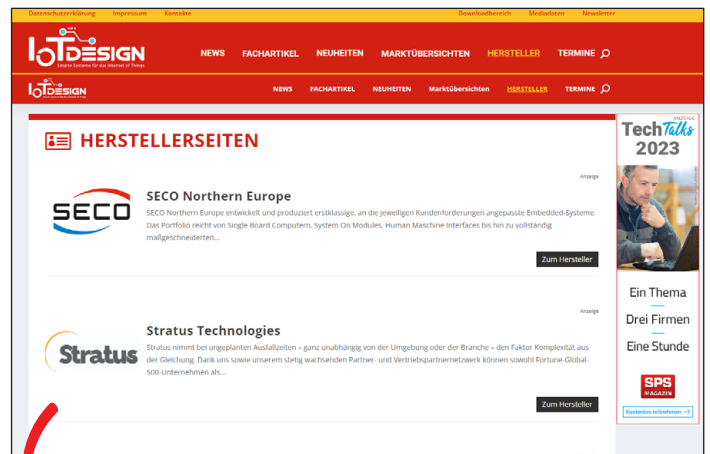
Datenschutzerklärung Impressum Kontakte

Downloadbereich Mediadaten Newsletter

IoT DESIGN
Embedded Systeme für das Internet of Things

NEWS FACHARTIKEL NEUHEITEN MARKTÜBERSICHTEN HERSTELLER TERMINE

IoT DESIGN

NEWS FACHARTIKEL NEUHEITEN Marktübersichten HERSTELLER TERMINE

HERSTELLERSEITEN

Anzeige

SECO

SECO Northern Europe

SECO Northern Europe entwickelt und produziert erstklassige, an die jeweiligen Kundenforderungen angepasste Embedded-Systeme. Das Portfolio reicht von Single Board Computern, System On Modules, Human Maschine Interfaces bis hin zu vollständig maßgeschneiderten...

Zum Hersteller

Anzeige

Stratus

Stratus Technologies

Stratus nimmt bei ungeplanten Ausfallzeiten – ganz unabhängig von der Umgebung oder der Branche – den Faktor Komplexität aus der Gleichung. Dank uns sowie unserem stetig wachsenden Partner- und Vertriebspartnernetzwerk können sowohl Fortune-Global-500-Unternehmen als...

Zum Hersteller

Anzeige

Tech Talks 2023

Ein Thema
Drei Firmen
Eine Stunde

SPS MAGAZIN

Kostenlos teilnehmen →